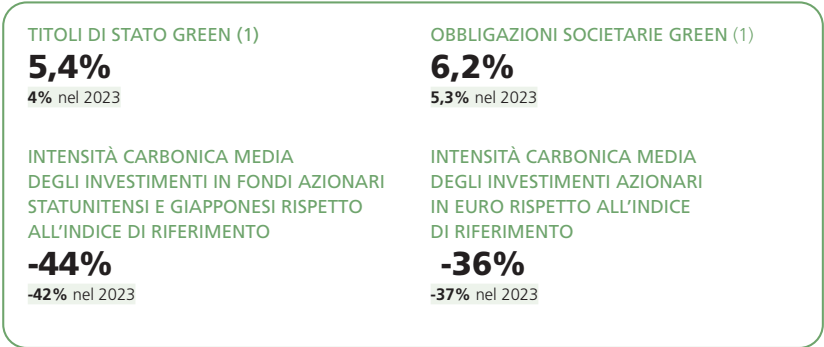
TITOLI DI STATO GREEN (1)
5,4%
4% nel 2023

INTENSITÀ CARBONICA MEDIA DEGLI INVESTIMENTI IN FONDI AZIONARI STATUNITENSI E GIAPPONESI RISPETTO ALL'INDICE DI RIFERIMENTO
-44%
-42% nel 2023

OBBLIGAZIONI SOCIETARIE GREEN (1)
6,2%
5,3% nel 2023

INTENSITÀ CARBONICA MEDIA DEGLI INVESTIMENTI AZIONARI IN EURO RISPETTO ALL'INDICE DI RIFERIMENTO
-36%
-37% nel 2023